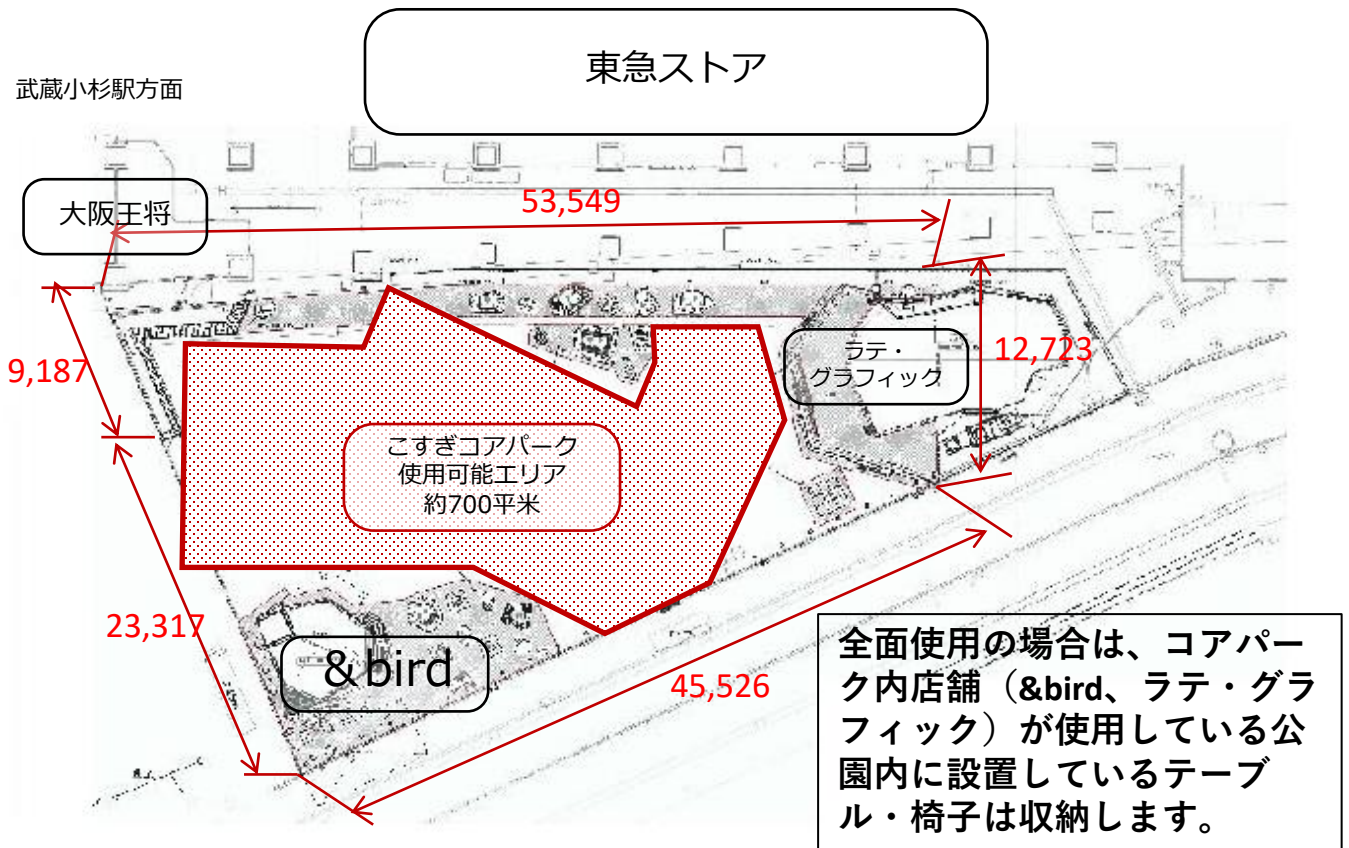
東急ストア

武蔵小杉駅方面

大阪王将

53,549

9,187

12,723

ラテ・グラフィック

こすぎコアパーク使用可能エリア約700平米

23,317

&bird

45,526

全面使用の場合は、コアパーク内店舗（&bird、ラテ・グラフィック）が使用している公園内に設置しているテーブル・椅子は収納します。